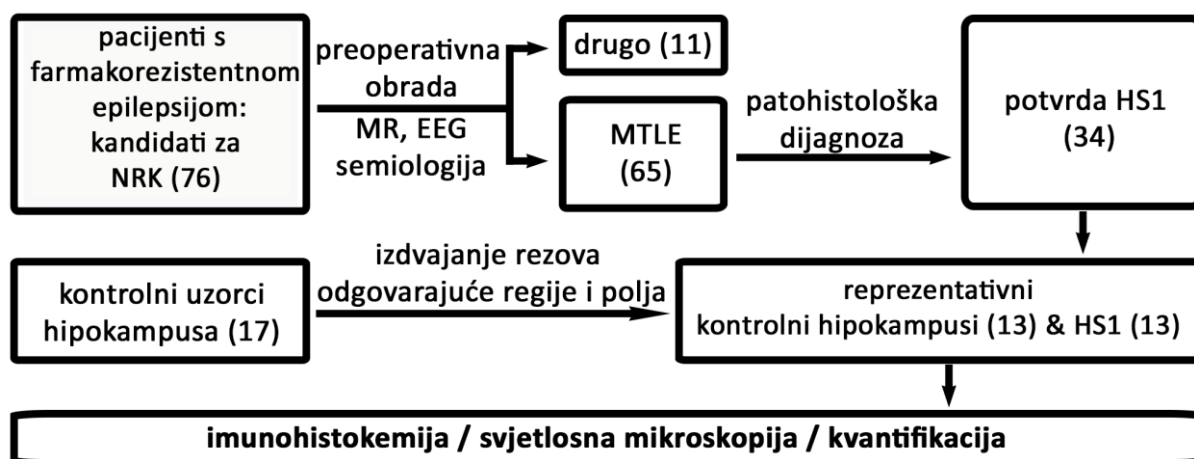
pacijenti s farmakorezistentnom epilepsijom: kandidati za NRK (76)

preoperativna obrada MR, EEG semiologija

drugo (11)

MTLE (65)

patohistološka dijagnoza

potvrda HS1 (34)

kontrolni uzorci hipokampusa (17)

izdvajanje rezova odgovarajuće regije i polja

reprezentativni kontrolni hipokampusi (13) & HS1 (13)

imunohistokemija / svjetlosna mikroskopija / kvantifikacija